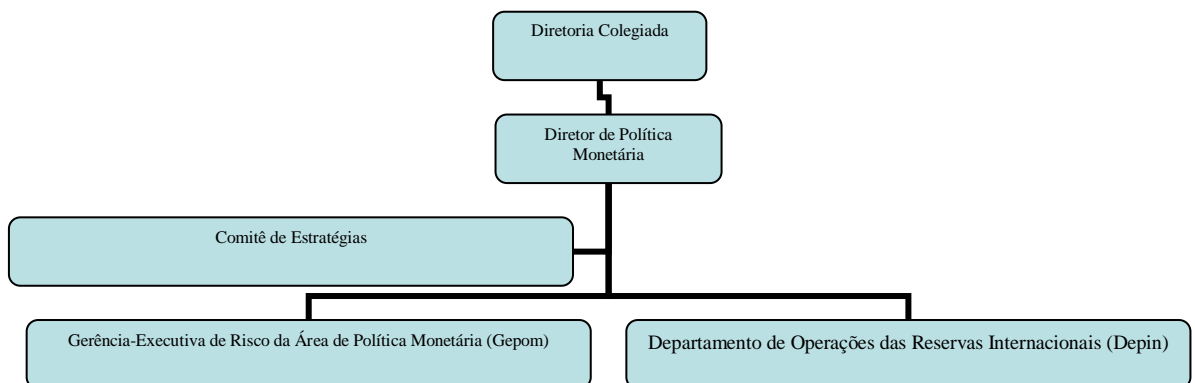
Diretoria Colegiada

Diretor de Política Monetária

Comitê de Estratégias

Gerência-Executiva de Risco da Área de Política Monetária (Gepom)

Departamento de Operações das Reservas Internacionais (Depin)